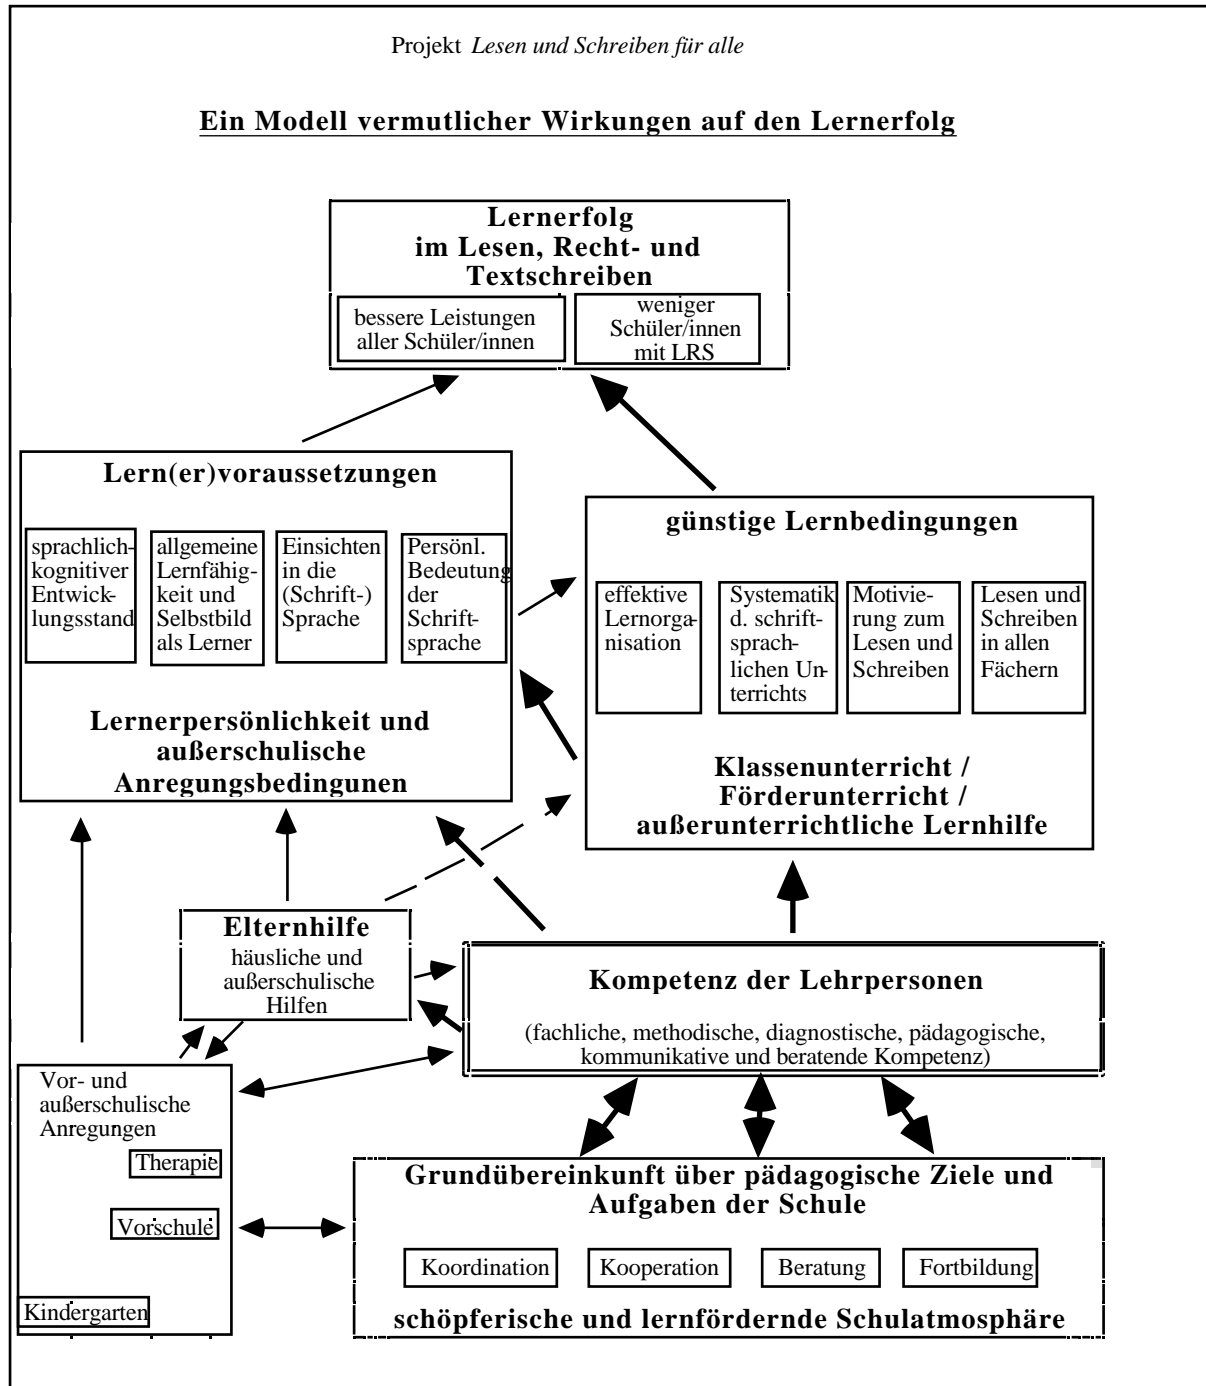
Projekt *Lesen und Schreiben für alle*

**Ein Modell vermutlicher Wirkungen auf den Lernerfolg**

**Lernerfolg im Lesen, Recht- und Textschreiben**

bessere Leistungen aller Schüler/innen

weniger Schüler/innen mit LRS

**Lern(er)voraussetzungen**

sprachlich-kognitiver Entwicklungsstand

allgemeine Lernfähigkeit und Selbstbild als Lerner

Einsichten in die (Schrift-) Sprache

Persönl. Bedeutung der Schriftsprache

**Lernerpersönlichkeit und außerschulische Anregungsbedingunen**

**günstige Lernbedingungen**

effektive Lernorganisation

Systematik d. schriftsprachlichen Unterrichts

Motivierung zum Lesen und Schreiben

Lesen und Schreiben in allen Fächern

**Klassenunterricht / Förderunterricht / außerunterrichtliche Lernhilfe**

**Elternhilfe**
häusliche und außerschulische Hilfen

**Kompetenz der Lehrpersonen**

(fachliche, methodische, diagnostische, pädagogische, kommunikative und beratende Kompetenz)

Vor- und außerschulische Anregungen

Therapie

Vorschule

Kindergarten

**Grundübereinkunft über pädagogische Ziele und Aufgaben der Schule**

Koordination

Kooperation

Beratung

Fortbildung

**schöpferische und lernfördernde Schulatmosphäre**